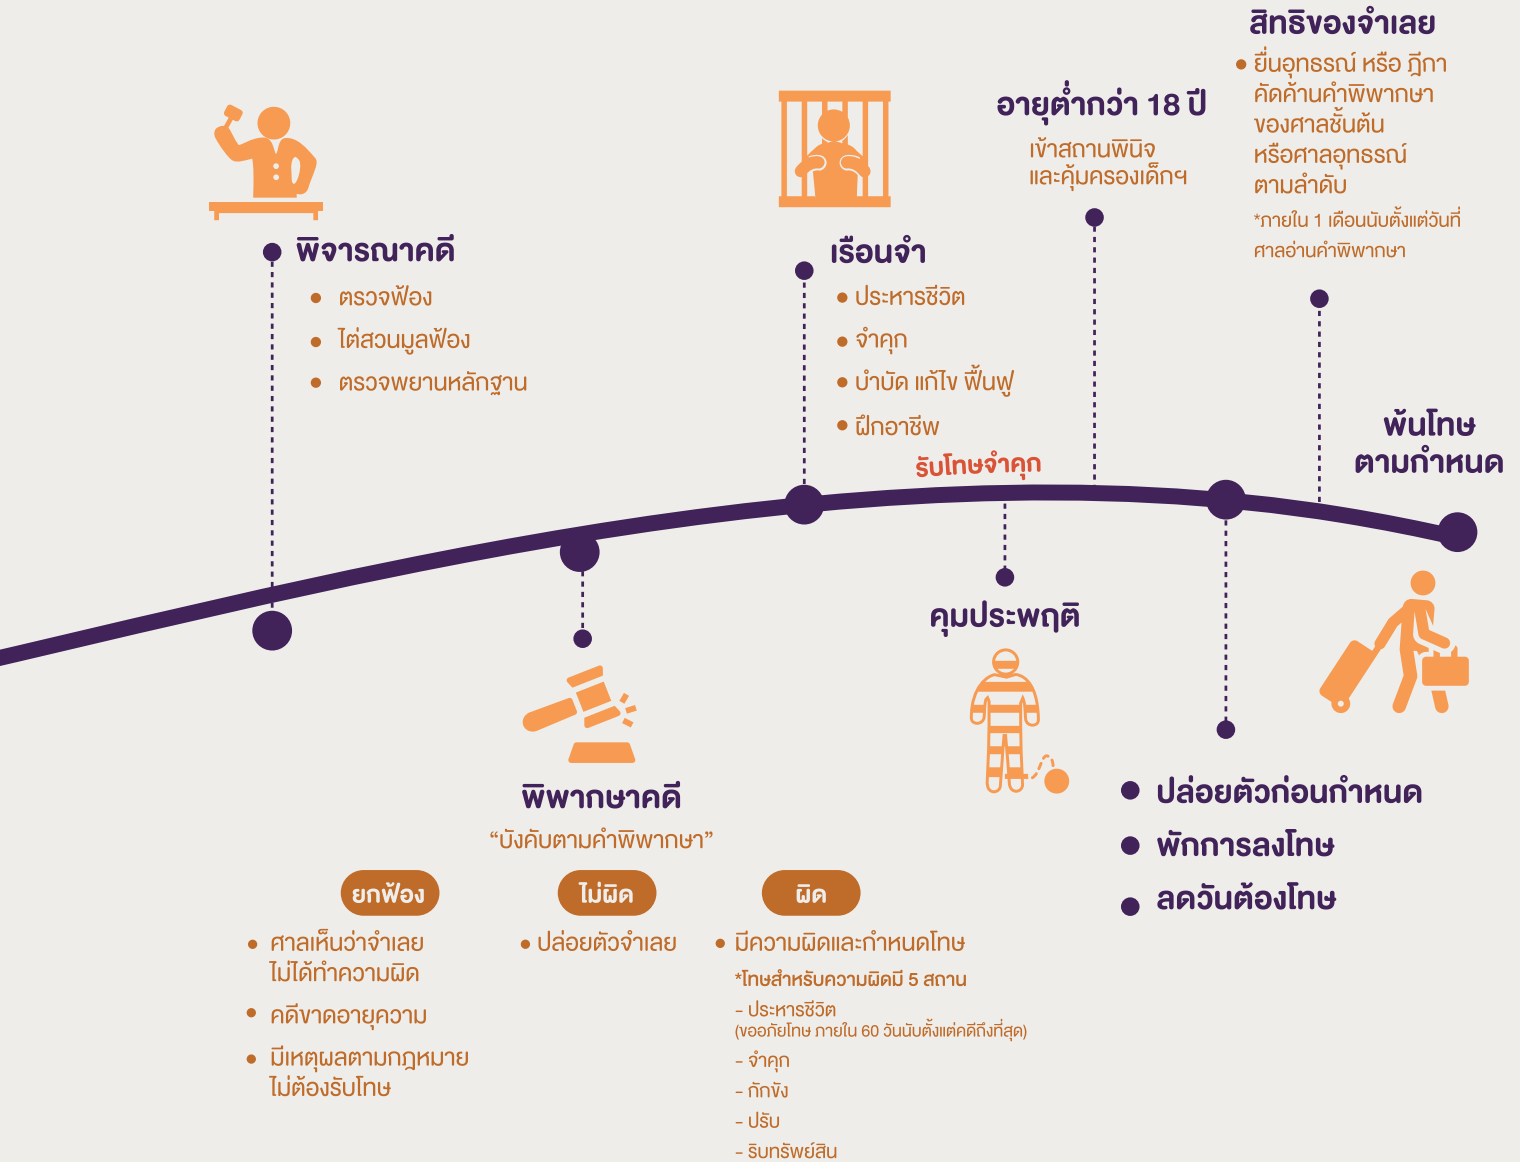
สิทธิของจำเลย

• ยื่นอุทธรณ์ หรือ ฎีกา คัดค้านคำพิพากษา ของศาลชั้นต้น หรือศาลอุทธรณ์ ตามลำดับ

*ภายใน 1 เดือนนับตั้งแต่วันที่ ศาลอ่านคำพิพากษา

อายุต่ำกว่า 18 ปี

เข้าสถานพินิจ และคุ้มครองเด็กฯ

พิจารณาคดี

• ตรวจฟ้อง

• ไต่สวนมูลฟ้อง

• ตรวจพยานหลักฐาน

เรือนจำ

• ประหารชีวิต

• จำคุก

• บำบัด แก้ไข ฟื้นฟู

• ฝึกอาชีพ

รับโทษจำคุก

พ้นโทษ ตามกำหนด

คุมประพฤติ

พิพากษาคดี

“บังคับตามคำพิพากษา”

• ปล่อยตัวก่อนกำหนด

• พักการลงโทษ

• ลดวันต้องโทษ

ยกฟ้อง

• ศาลเห็นว่าจำเลย ไม่ได้ทำความผิด

• คดีขาดอายุความ

• มีเหตุผลตามกฎหมาย ไม่ต้องรับโทษ

ไม่ผิด

• ปล่อยตัวจำเลย

ผิด

• มีความผิดและกำหนดโทษ

*โทษสำหรับความผิดมี 5 สถาน

- ประหารชีวิต (ขออภัยโทษ ภายใน 60 วันนับตั้งแต่คดีถึงที่สุด)

- จำคุก

- กักขัง

- ปรับ

- ริบทรัพย์สิน